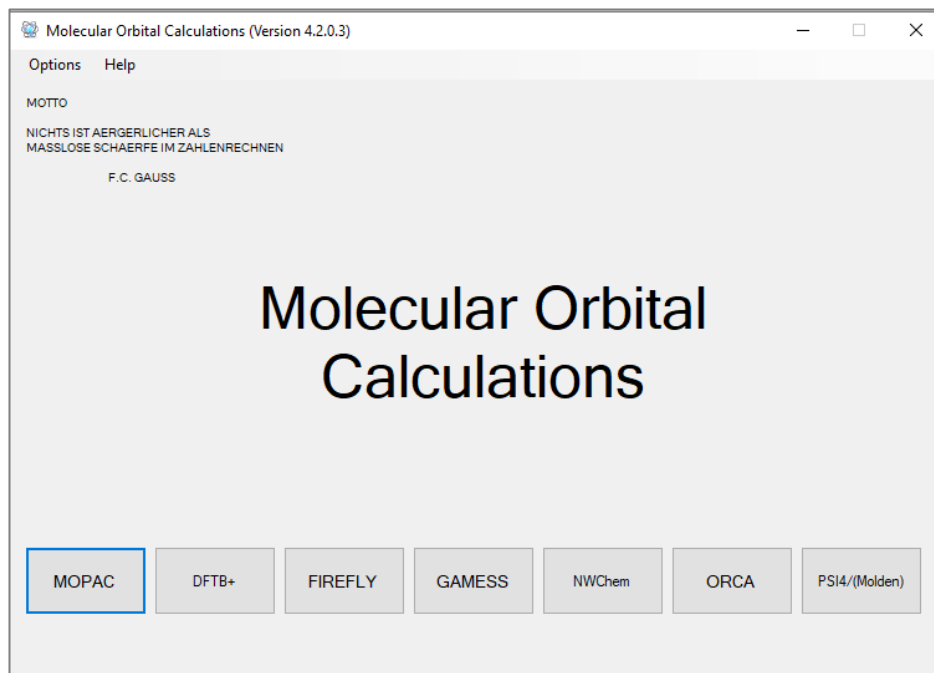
Molecular Orbital Calculations (Version 4.2.0.3)

Options Help

MOTTO

NICHTS IST AERGERLICHER ALS
MASSLOSE SCHAERFE IM ZAHLENRECHNEN

F.C. GAUSS

Molecular Orbital
Calculations

MOPAC DFTB+ FIREFLY GAMESS NWChem ORCA PSI4/(Molden)